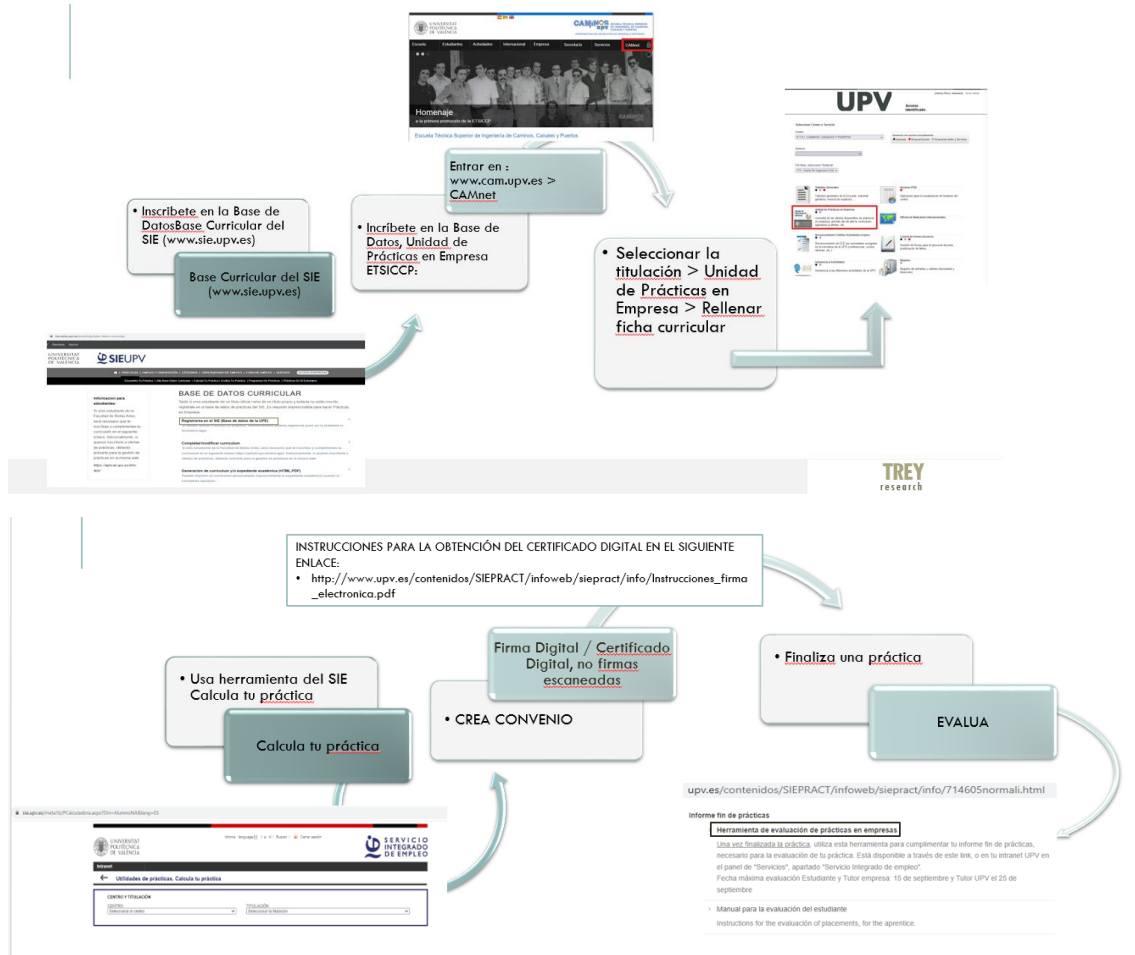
UNIVERSITAT POLITÈCNICA DE VALÈNCIA

CAMINOS

Escuela Estudiantes Actividades Internacional Empresa Secretaría Servicios CAMnet

Homenaje
a la primera promoción de la ETSICCP

Escuela Técnica Superior de Ingeniería de Caminos, Canales y Puertos

UPV

• Inscríbete en la Base de DatosBase Curricular del SIE (www.sie.upv.es)

Base Curricular del SIE (www.sie.upv.es)

• Incríbete en la Base de Datos, Unidad de Prácticas en Empresa ETSICCP:

Entrar en : www.cam.upv.es > CAMnet

• Seleccionar la titulación > Unidad de Prácticas en Empresa > Rellenar ficha curricular

UNIVERSITAT POLITÈCNICA DE VALÈNCIA

SIEUPV

BASE DE DATOS CURRICULAR

Información para estudiantes:

Registrarse en el SIE (Base de datos de la UPV)

Completar/modificar currículum

Generación de currículum y/o expediente académico (HTML/PDF)

TREY
research

INSTRUCCIONES PARA LA OBTENCIÓN DEL CERTIFICADO DIGITAL EN EL SIGUIENTE ENLACE:
• http://www.upv.es/contenidos/SIEPRACT/infoweb/siepract/info/Instrucciones_firma_electronica.pdf

• Usa herramienta del SIE Calcula tu práctica

Calcula tu práctica

Firma Digital / Certificado Digital, no firmas escaneadas

• CREA CONVENIO

• Finaliza una práctica

EVALUA

upv.es/contenidos/SIEPRACT/infoweb/siepract/info/714605normali.html

Informe fin de prácticas

Herramienta de evaluación de prácticas en empresas

Una vez finalizada la práctica, utiliza esta herramienta para cumplimentar tu informe fin de prácticas, necesario para la evaluación de tu práctica. Está disponible a través de este link, o en tu intranet UPV en el panel de "Servicios", apartado "Servicio Integrado de empleo".
Fecha máxima evaluación Estudiante y Tutor empresa: 15 de septiembre y Tutor UPV el 25 de septiembre

Manual para la evaluación del estudiante
Instructions for the evaluation of placements, for the aprentice.

UNIVERSITAT POLITÈCNICA DE VALÈNCIA

SERVICIO INTEGRADO DE EMPLEO

Intranet

Utilidades de prácticas. Calcula tu práctica

CENTRO Y TITULACIÓN
CENTRO
Seleccionar el centro
TITULACIÓN
Seleccionar la titulación